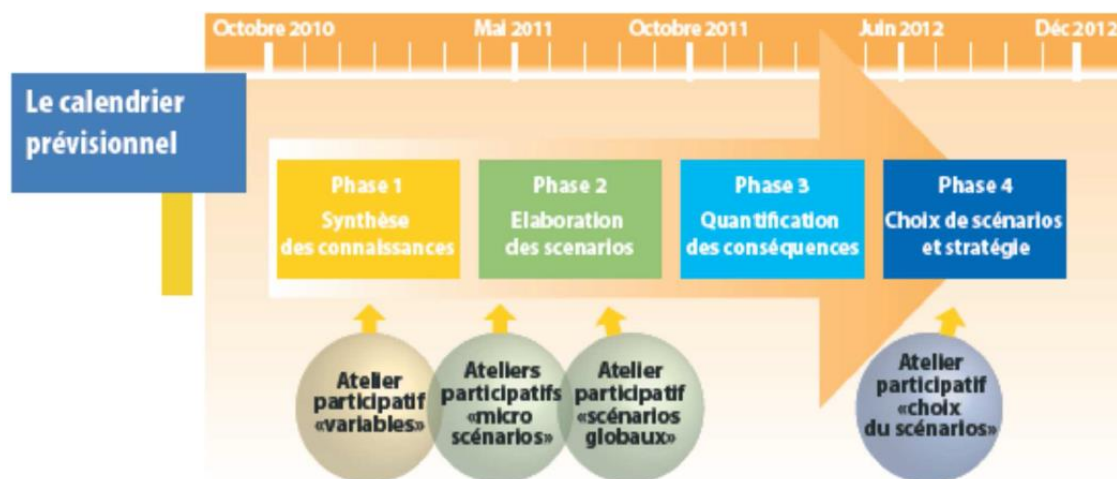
Octobre 2010 Mai 2011 Octobre 2011 Juin 2012 Déc 2012

Le calendrier prévisionnel

Phase 1
Synthèse des connaissances

Phase 2
Elaboration des scenarios

Phase 3
Quantification des conséquences

Phase 4
Choix de scénarios et stratégie

Atelier participatif «variables»

Ateliers participatifs «micro scénarios»

Atelier participatif «scénarios globaux»

Atelier participatif «choix du scénarios»